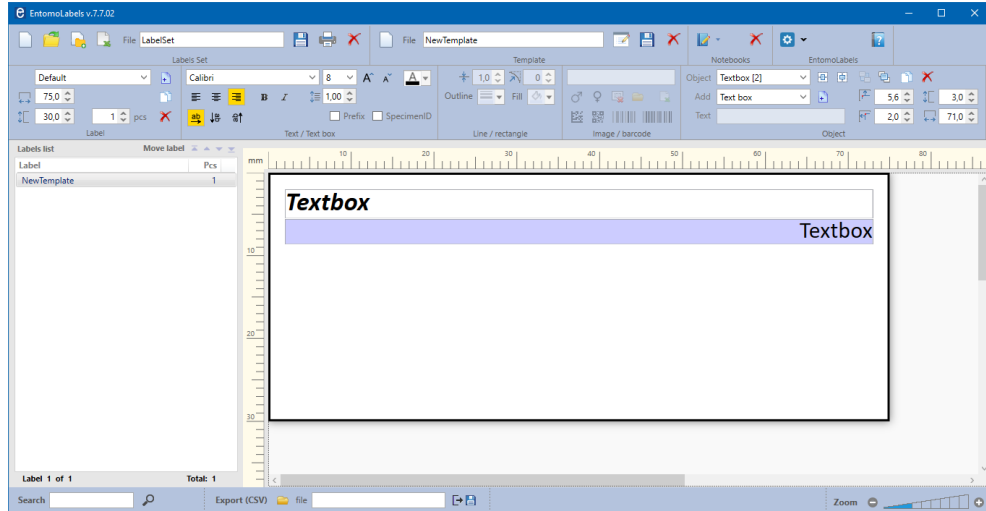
EntomoLabels v.7.7.02

File LabelSet
Labels Set
File NewTemplate
Template
Notebooks
EntomoLabels

Default
75,0
30,0
1 pcs
Label

Calibri
8
1,00
Prefix
SpecimenID
Text / Text box

1,0
0
Outline
Fill
Line / rectangle

Image / barcode

Object Textbox [2]
Add Text box
Text
5,6
3,0
2,0
71,0
Object

Labels list
Move label
| Label | Pcs |
|---|---|
| NewTemplate | 1 |

Label 1 of 1
Total: 1

mm 10 20 30 40 50 60 70 80
10
20
30

Textbox
Textbox

Search
Export (CSV) file
Zoom